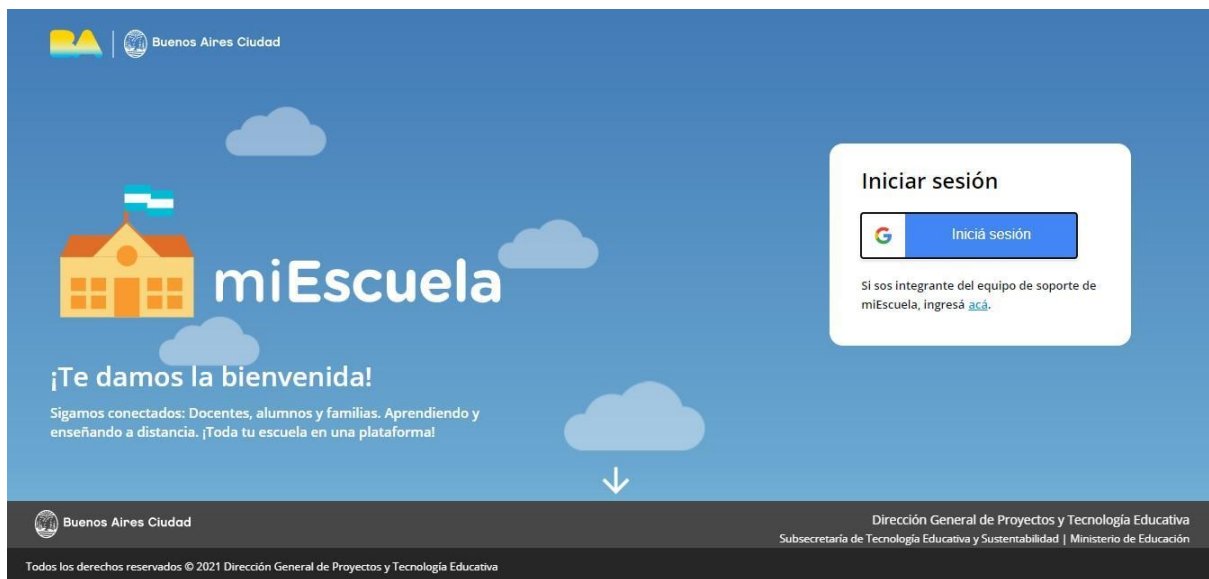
BA | Buenos Aires Ciudad

miEscuela

¡Te damos la bienvenida!

Sigamos conectados: Docentes, alumnos y familias. Aprendiendo y enseñando a distancia. ¡Toda tu escuela en una plataforma!

Iniciar sesión

G Iniciá sesión

Si sos integrante del equipo de soporte de miEscuela, ingresá acá.

Buenos Aires Ciudad

Dirección General de Proyectos y Tecnología Educativa
Subsecretaría de Tecnología Educativa y Sustentabilidad | Ministerio de Educación

Todos los derechos reservados © 2021 Dirección General de Proyectos y Tecnología Educativa